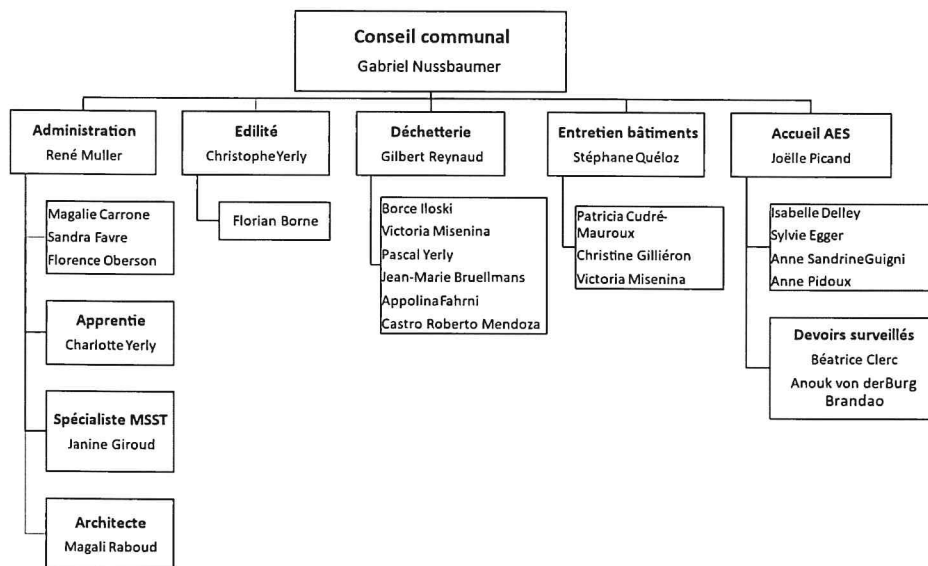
Conseil communal
Gabriel Nussbaumer

Administration
René Muller

Magalie Carrone
Sandra Favre
Florence Oberson

Apprentie
Charlotte Yerly

Spécialiste MSST
Janine Giroud

Architecte
Magali Raboud

Edilité
Christophe Yerly

Florian Borne

Déchetterie
Gilbert Reynaud

Borce Iloski
Victoria Misenina
Pascal Yerly
Jean-Marie Bruellmans
Appolina Fahrni
Castro Roberto Mendoza

Entretien bâtiments
Stéphane Quéloz

Patricia Cudré-Mauroux
Christine Gilliéron
Victoria Misenina

Accueil AES
Joëlle Picand

Isabelle Delley
Sylvie Egger
Anne Sandrine Guigni
Anne Pidoux

Devoirs surveillés
Béatrice Clerc
Anouk von der Burg Brandao